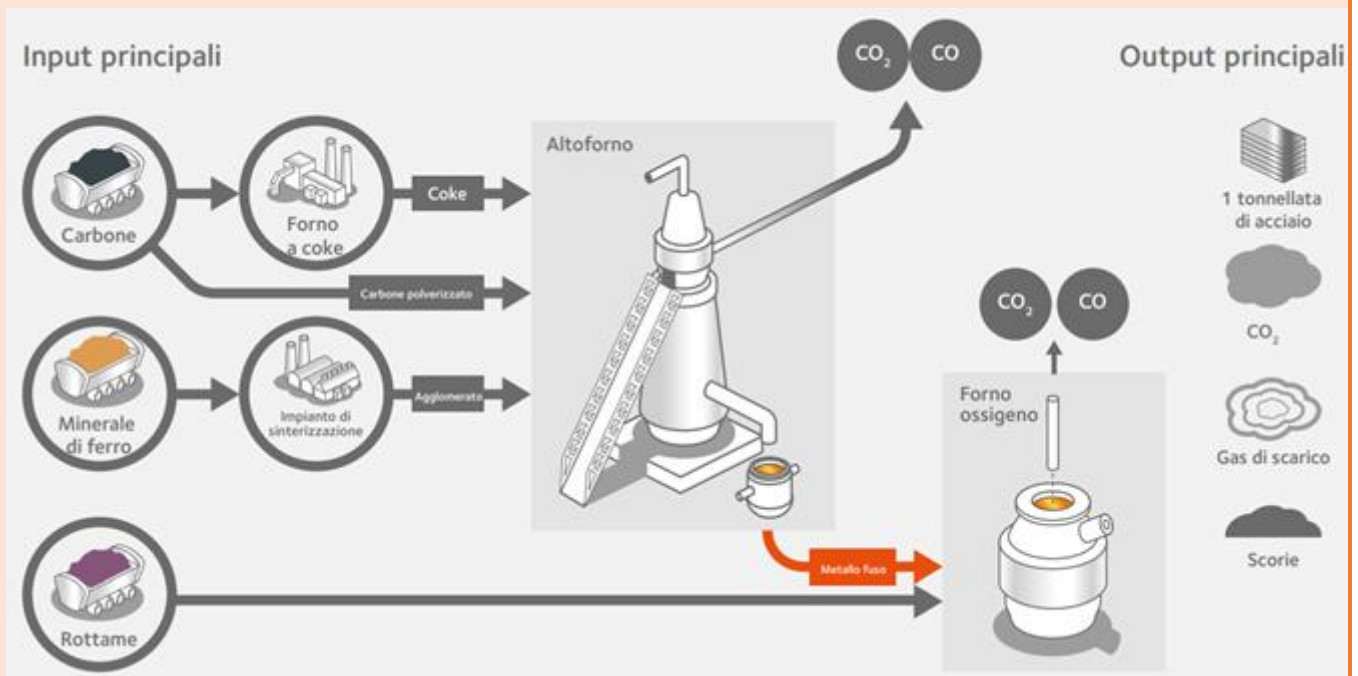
Input principali

Output principali

$CO_2$ CO

Altoforno

Carbone

Forno a coke

Coke

Carbone polverizzato

Minerale di ferro

Impianto di sinterizzazione

Agglomerato

$CO_2$ CO

Forno ossigeno

Rottame

Metallo fuso

1 tonnellata di acciaio

$CO_2$

Gas di scarico

Scorie